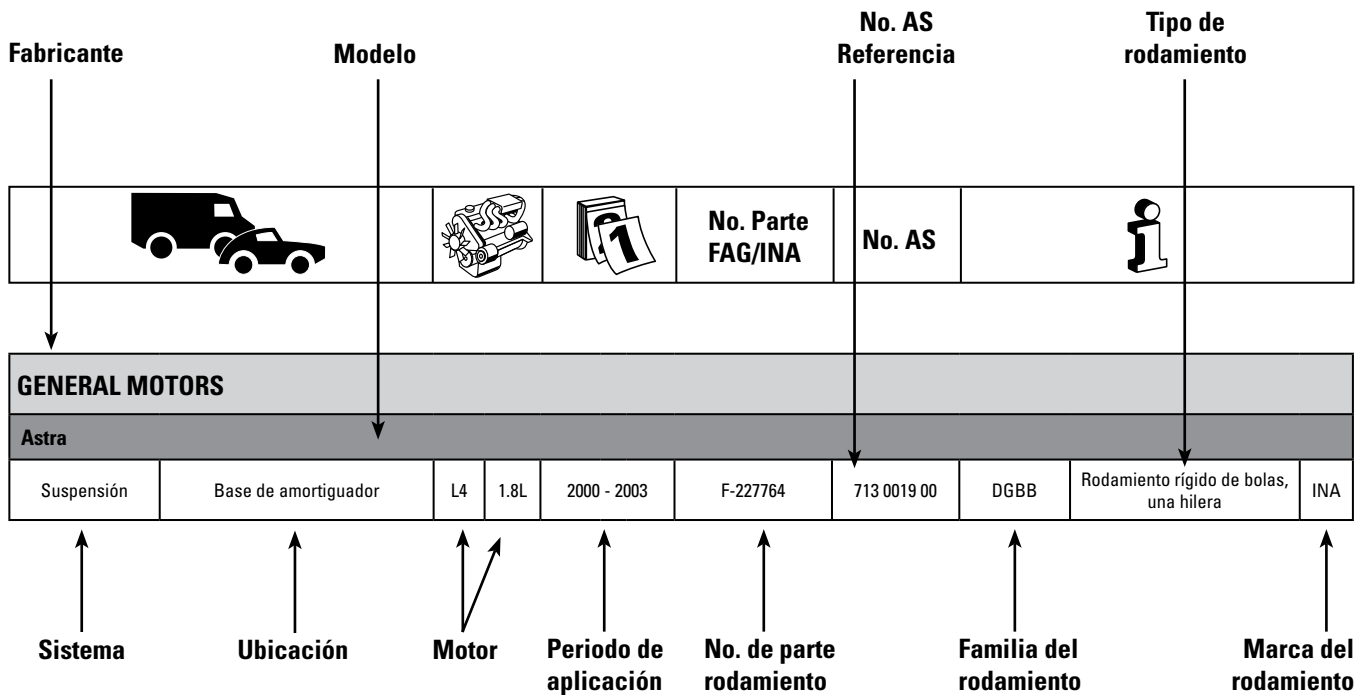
Fabricante

Modelo

No. AS
Referencia

Tipo de
rodamiento

| | | | No. Parte FAG/INA | No. AS | |
|---|---|---|---|---|---|

GENERAL MOTORS

Astra

| Suspensión | Base de amortiguador | L4 | 1.8L | 2000 - 2003 | F-227764 | 713 0019 00 | DGBB | Rodamiento rígido de bolas, una hilera | INA |
|---|---|---|---|---|---|---|---|---|---|

Sistema

Ubicación

Motor

Periodo de
aplicación

No. de parte
rodamiento

Familia del
rodamiento

Marca del
rodamiento